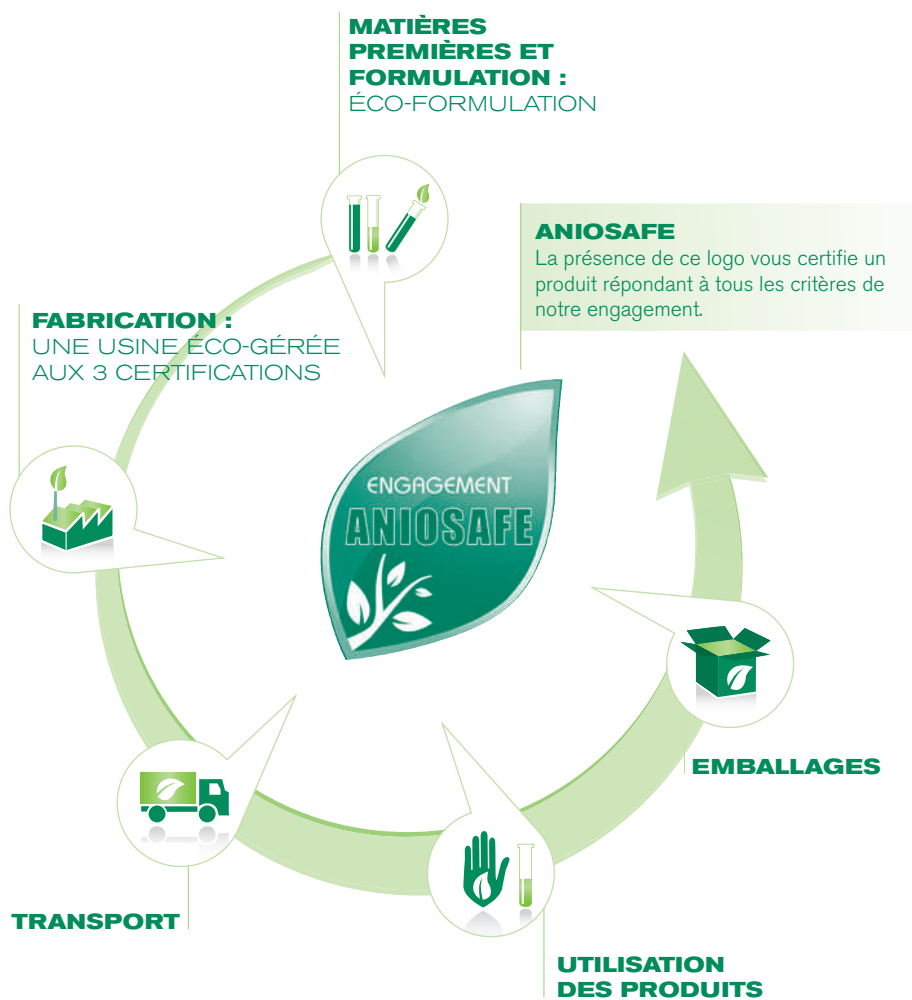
MATIÈRES PREMIÈRES ET FORMULATION :
ÉCO-FORMULATION

ANIOSAFE
La présence de ce logo vous certifie un produit répondant à tous les critères de notre engagement.

FABRICATION :
UNE USINE ÉCO-GÉRÉE AUX 3 CERTIFICATIONS

ENGAGEMENT
ANIOSAFE

EMBALLAGES

TRANSPORT

UTILISATION DES PRODUITS